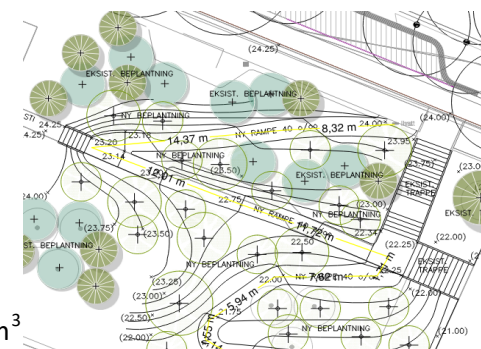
(24.25)
EKSIST. BEPLANTNING
EKSIST. BEPLANTNING
STI
4.25)
24.25
NY. BEPLANTNING
23.20
23.16
14,37 m
NY. RAMPE 40 ‰
8,32 m
24.00
(24.00)
23.95
23.14
NY. BEPLANTNING
(23.75)
12,01 m
(23.50)
EKSIST. BEPLANTNING
EKSIST. TRAPPE
(24.00)
22.75
NY. RAMPE
14,72 m
NY. BEPLANTNING
(23.00)
EKSIST.
(23.75)
(23.50)
22.34
EKSIST. BEPLANTNING
(22.25)
(22.00)
EKSIST. TRAPPE
(23.25)
NY. BEPLANTNING
22.00
NY 7,82 m 40 ‰
(23.00)
(22.00)
(22.50)
5,94 m
m$^3$
(23.00)
NY. BEPLANTNING
(21.00)